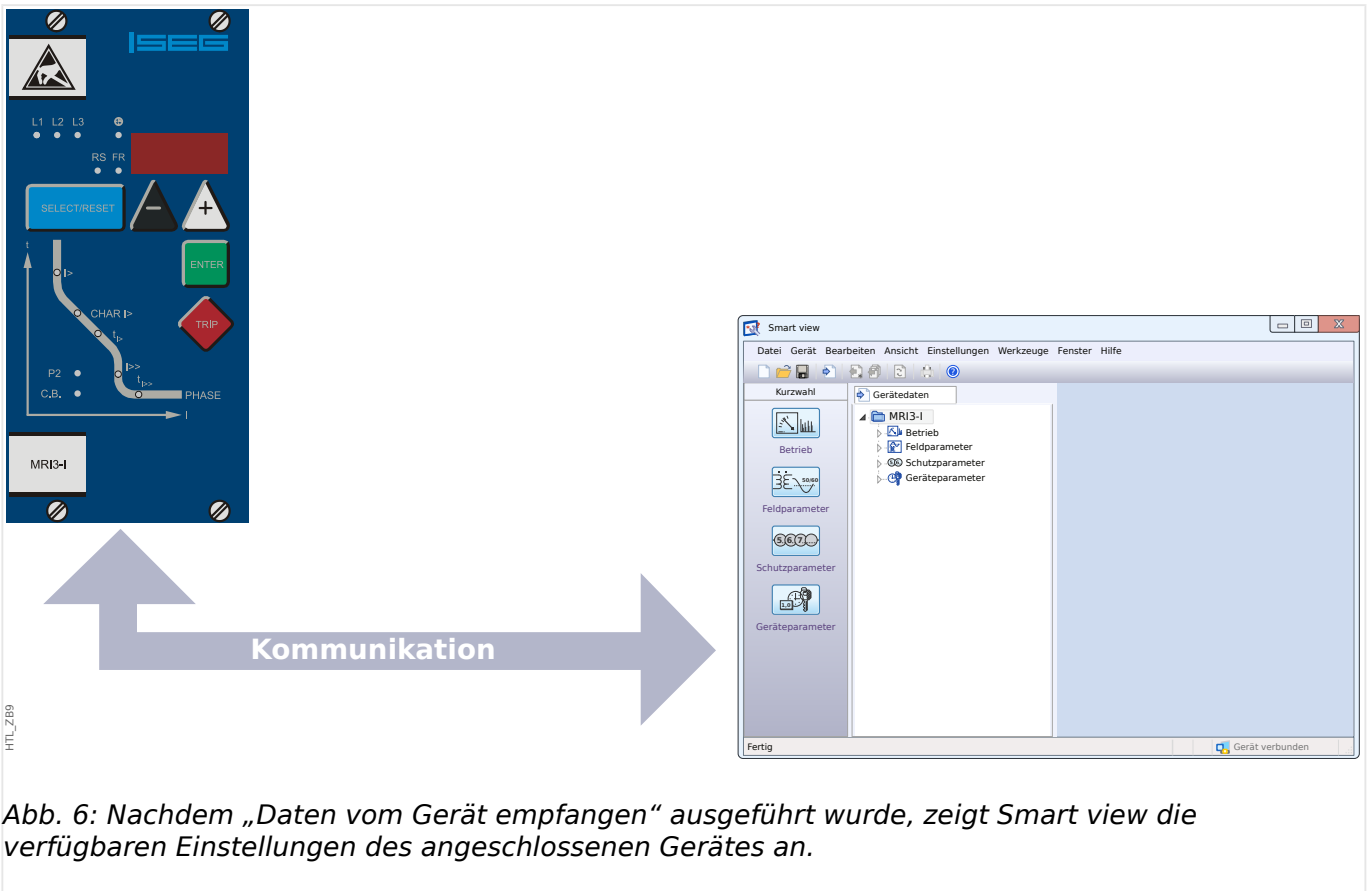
SEG

L1 L2 L3

RS FR

SELECT/RESET

−

+

ENTER

t

I>

CHAR I>

$t_{I>}$

TRIP

P2

C.B.

I>>

$t_{I>>}$

PHASE

I

MRI3-I

Kommunikation

HTL_ZB9

Smart view

Datei Gerät Bearbeiten Ansicht Einstellungen Werkzeuge Fenster Hilfe

Kurzwahl

Betrieb

Feldparameter

Schutzparameter

Geräteparameter

Gerätedaten

MRI3-I
Betrieb
Feldparameter
Schutzparameter
Geräteparameter

Fertig

Gerät verbunden

Abb. 6: Nachdem „Daten vom Gerät empfangen“ ausgeführt wurde, zeigt Smart view die verfügbaren Einstellungen des angeschlossenen Gerätes an.